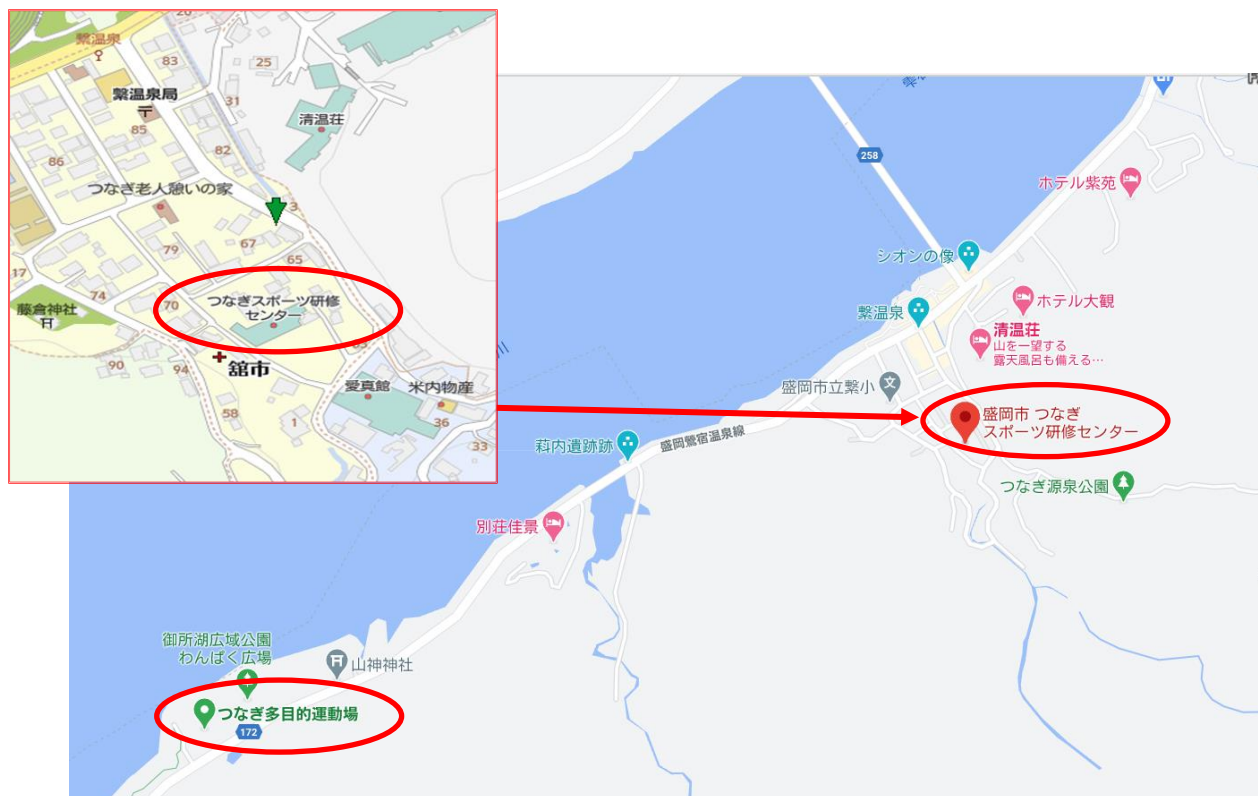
20
繋温泉
83
25
繋温泉局
31
85
清温荘
82
86
つなぎ老人憩いの家
3
67
79
65
17
74
つなぎスポーツ研修センター
70
藤倉神社
舘市
90
94
愛真館
米内物産
58
1
36
33

258
ホテル紫苑
シオンの像
繋温泉
ホテル大観
清温荘
山を一望する
露天風呂も備える…
盛岡市立繋小
盛岡市 つなぎ
スポーツ研修センター
萪内遺跡跡
盛岡繋宿温泉線
つなぎ源泉公園
別荘佳景
御所湖広域公園
わんぱく広場
山神神社
つなぎ多目的運動場
172